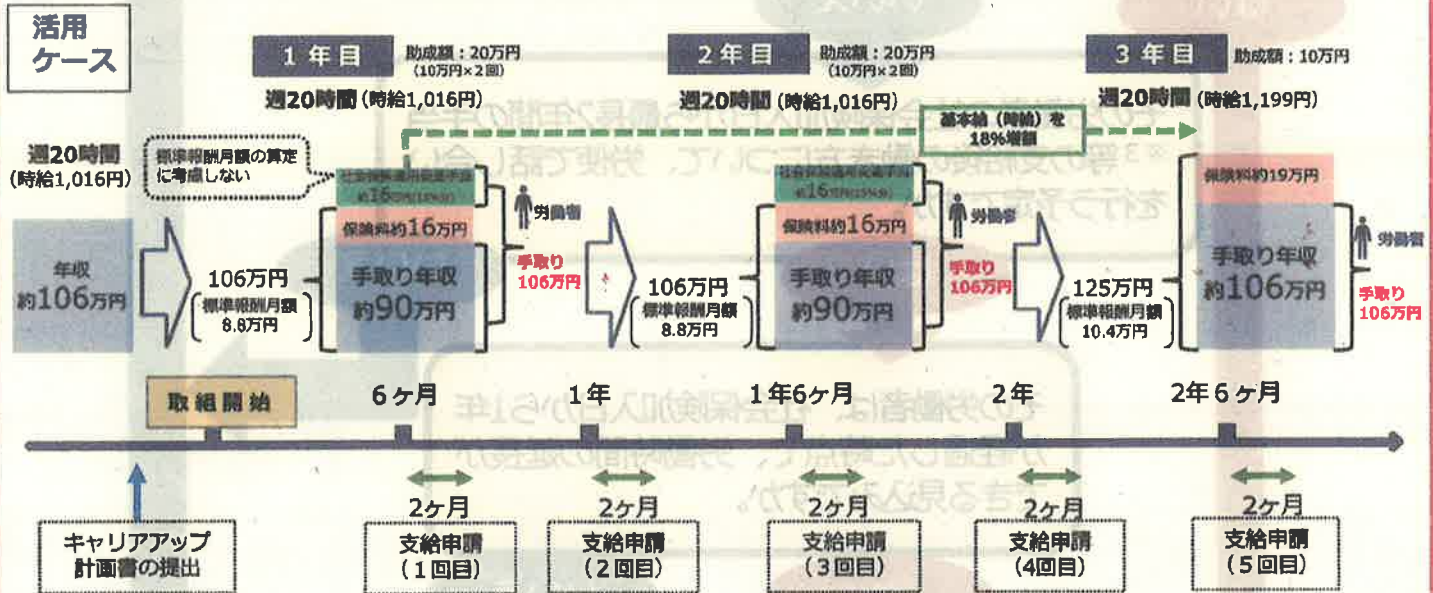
活用
ケース

1 年目 助成額：20万円 (10万円×2回)

週20時間 (時給1,016円)

2 年目 助成額：20万円 (10万円×2回)

週20時間 (時給1,016円)

3 年目 助成額：10万円

週20時間 (時給1,199円)

基本給（時給）を 18%増額

週20時間 (時給1,016円)

標準報酬月額の算定に考慮しない

年収 約106万円

106万円 標準報酬月額 8.8万円

社会保険適用促進手当 約16万円(15%分)

保険料約16万円

手取り年収 約90万円

労働者

手取り 106万円

106万円 標準報酬月額 8.8万円

社会保険適用促進手当 約16万円(15%分)

保険料約16万円

手取り年収 約90万円

労働者

手取り 106万円

125万円 標準報酬月額 10.4万円

保険料約19万円

手取り年収 約106万円

労働者

手取り 106万円

取組開始

6ヶ月 1年 1年6ヶ月 2年 2年6ヶ月

2ヶ月 2ヶ月 2ヶ月 2ヶ月 2ヶ月

キャリアアップ 計画書の提出

支給申請 (1回目)

支給申請 (2回目)

支給申請 (3回目)

支給申請 (4回目)

支給申請 (5回目)